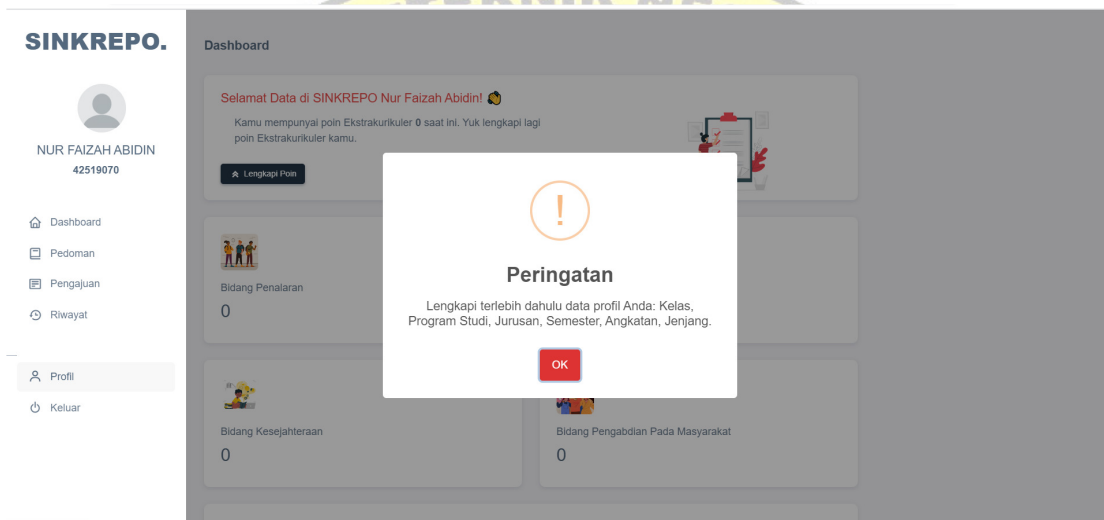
SINKREPO.

NUR FAIZAH ABIDIN
42519070

Dashboard
Pedoman
Pengajuan
Riwayat

Profil
Keluar

Dashboard

Selamat Data di SINKREPO Nur Faizah Abidin!

Kamu mempunyai poin Ekstrakurikuler **0** saat ini. Yuk lengkapi lagi poin Ekstrakurikuler kamu.

Lengkapi Poin

Bidang Penalaran
0

Bidang Kesejahteraan
0

Bidang Pengabdian Pada Masyarakat
0

!

Peringatan

Lengkapi terlebih dahulu data profil Anda: Kelas, Program Studi, Jurusan, Semester, Angkatan, Jenjang.

OK